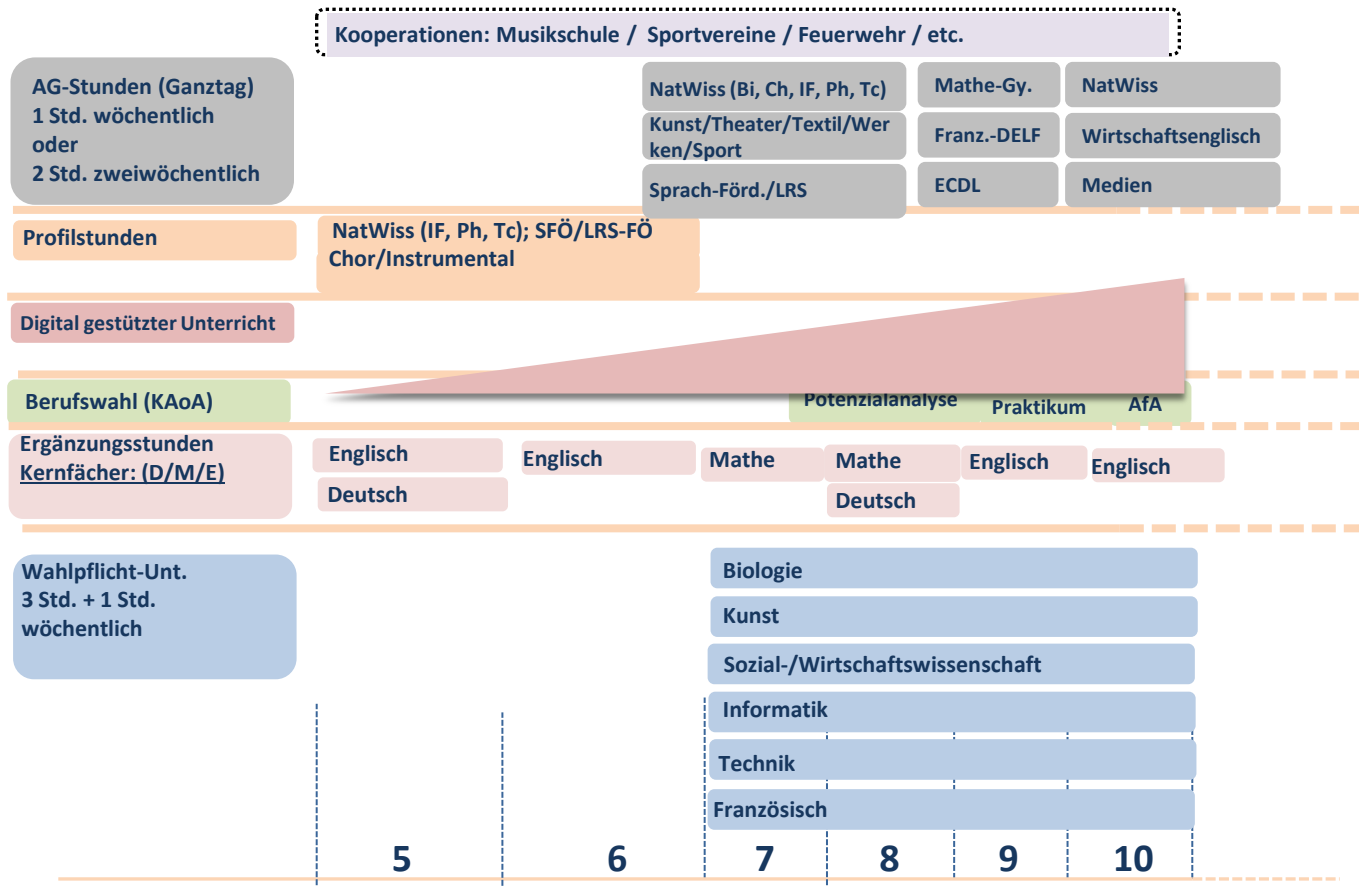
Kooperationen: Musikschule / Sportvereine / Feuerwehr / etc.

AG-Stunden (Ganztag)
1 Std. wöchentlich
oder
2 Std. zweiwöchentlich

NatWiss (Bi, Ch, IF, Ph, Tc)
Kunst/Theater/Textil/Werken/Sport
Sprach-Förd./LRS

Mathe-Gy.
Franz.-DELF
ECDL

NatWiss
Wirtschaftsenglisch
Medien

Profilstunden

NatWiss (IF, Ph, Tc); SFÖ/LRS-FÖ
Chor/Instrumental

Digital gestützter Unterricht

Berufswahl (KAoA)

Potenzialanalyse
Praktikum
AfA

Ergänzungsstunden
Kernfächer: (D/M/E)

Englisch
Deutsch
Englisch
Mathe
Mathe
Deutsch
Englisch
Englisch

Wahlpflicht-Unt.
3 Std. + 1 Std.
wöchentlich

Biologie
Kunst
Sozial-/Wirtschaftswissenschaft
Informatik
Technik
Französisch

5
6
7
8
9
10